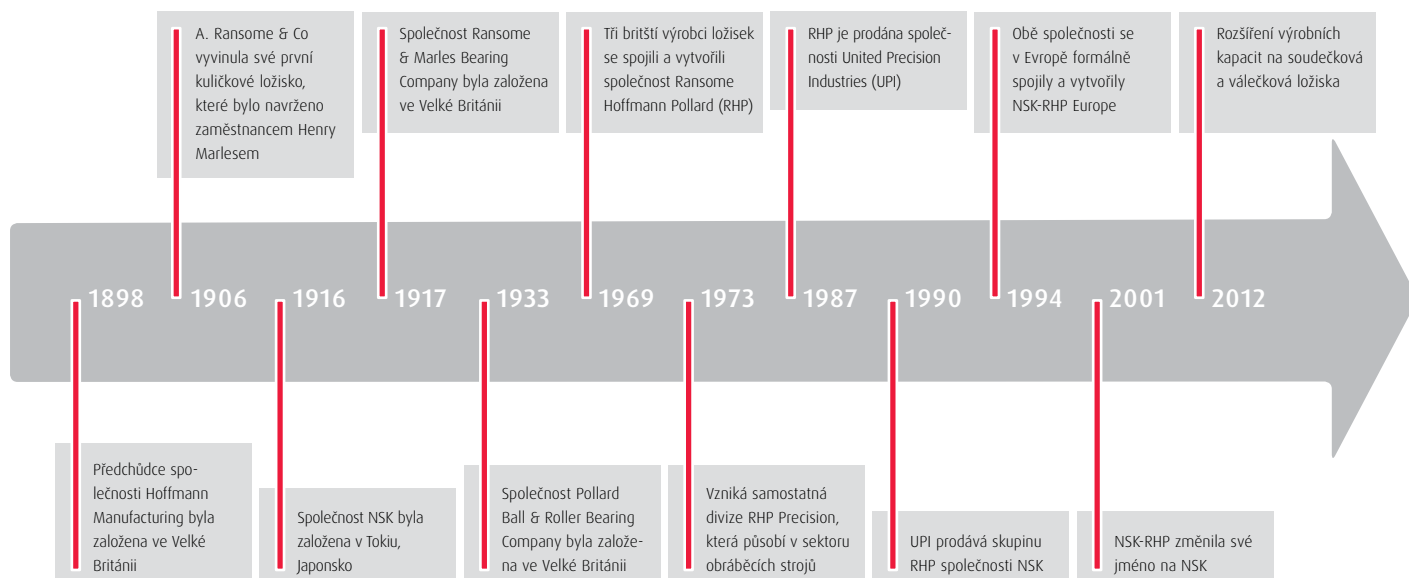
A. Ransome & Co vyvinula své první kuličkové ložisko, které bylo navrženo zaměstnancem Henry Marlesem

Společnost Ransome & Marles Bearing Company byla založena ve Velké Británii

Tři britští výrobci ložisek se spojili a vytvořili společnost Ransome Hoffmann Pollard (RHP)

RHP je prodána společnosti United Precision Industries (UPI)

Obě společnosti se v Evropě formálně spojily a vytvořily NSK-RHP Europe

Rozšíření výrobních kapacit na soudečková a válečková ložiska

1898 1906 1916 1917 1933 1969 1973 1987 1990 1994 2001 2012

Předchůdce společnosti Hoffmann Manufacturing byla založena ve Velké Británii

Společnost NSK byla založena v Tokiu, Japonsko

Společnost Pollard Ball & Roller Bearing Company byla založena ve Velké Británii

Vzniká samostatná divize RHP Precision, která působí v sektoru obráběcích strojů

UPI prodává skupinu RHP společnosti NSK

NSK-RHP změnila své jméno na NSK